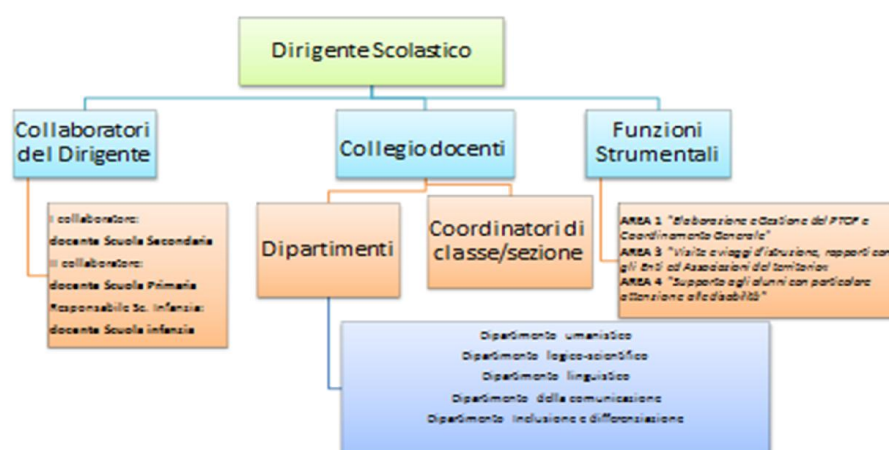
Dirigente Scolastico

Collaboratori del Dirigente

I collaboratore:
docente Scuola Secondaria
II collaboratore:
docente Scuola Primaria
Responsabile Sc. Infanzia:
docente Scuola infanzia

Collegio docenti

Dipartimenti

Coordinatori di classe/sezione

Funzioni Strumentali

AREA 1 "Elaborazione e Gestione del PTOF e Coordinamento Generale"
AREA 3 "Visite e viaggi d'istruzione, rapporti con gli Enti ed Associazioni del territorio"
AREA 4 "Supporto agli alunni con particolare attenzione alla disabilità"

Dipartimento umanistico
Dipartimento logico-scientifico
Dipartimento linguistico
Dipartimento della comunicazione
Dipartimento inclusione e differenziazione